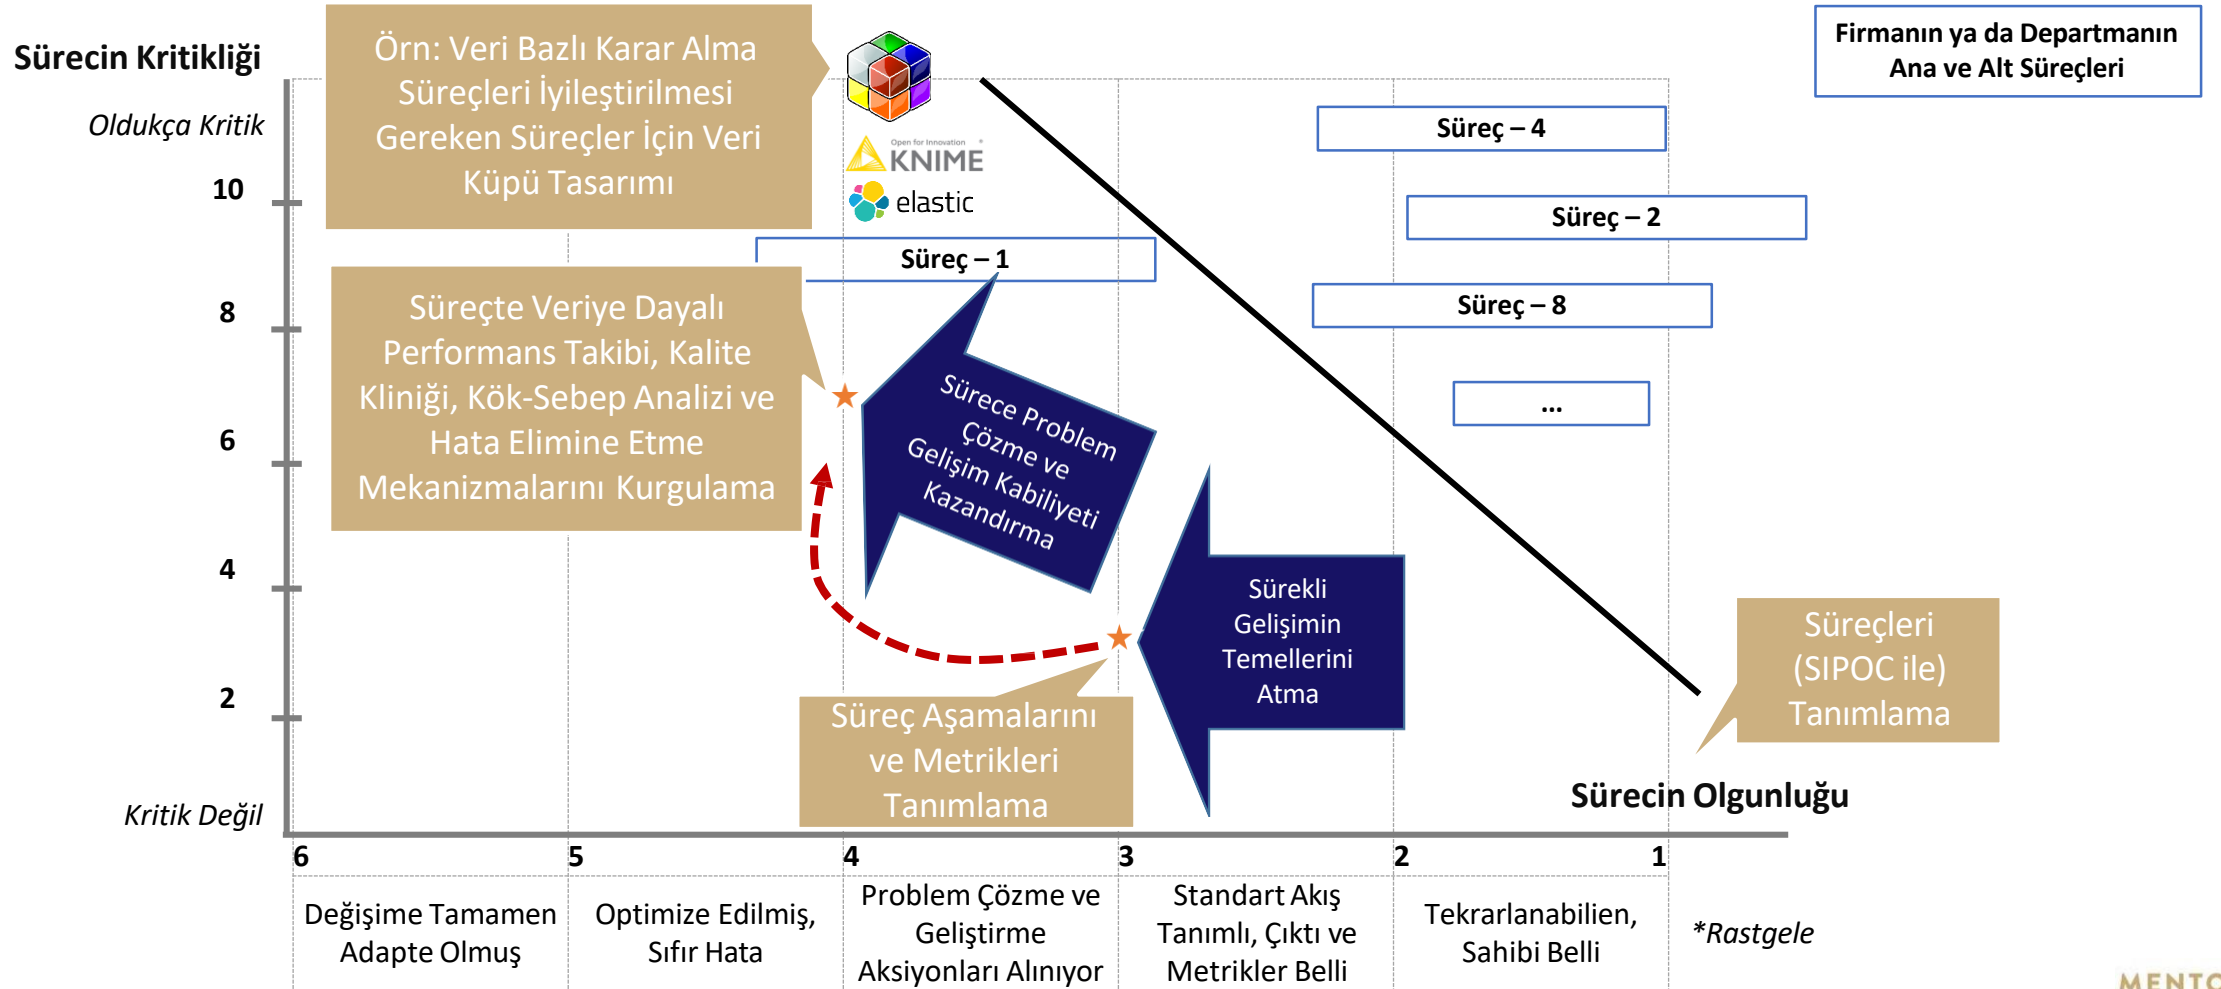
Sürecin Kritikliği

Oldukça Kritik

10

8

6

4

2

Kritik Değil

Örn: Veri Bazlı Karar Alma Süreçleri İyileştirilmesi Gereken Süreçler İçin Veri Küpü Tasarımı

Open for Innovation KNIME

elastic

Firmanın ya da Departmanın Ana ve Alt Süreçleri

Süreç – 4

Süreç – 2

Süreç – 1

Süreç – 8

...

Süreçte Veriye Dayalı Performans Takibi, Kalite Kliniği, Kök-Sebep Analizi ve Hata Elimine Etme Mekanizmalarını Kurgulama

Sürece Problem Çözme ve Gelişim Kabiliyeti Kazandırma

Sürekli Gelişimin Temellerini Atma

Süreçleri (SIPOC ile) Tanımlama

Süreç Aşamalarını ve Metrikleri Tanımlama

Sürecin Olgunluğu

6

5

4

3

2

1

Değişime Tamamen Adapte Olmuş

Optimize Edilmiş, Sıfır Hata

Problem Çözme ve Geliştirme Aksiyonları Alınıyor

Standart Akış Tanımlı, Çıktı ve Metrikler Belli

Tekrarlanabilien, Sahibi Belli

*Rastgele

MENTO